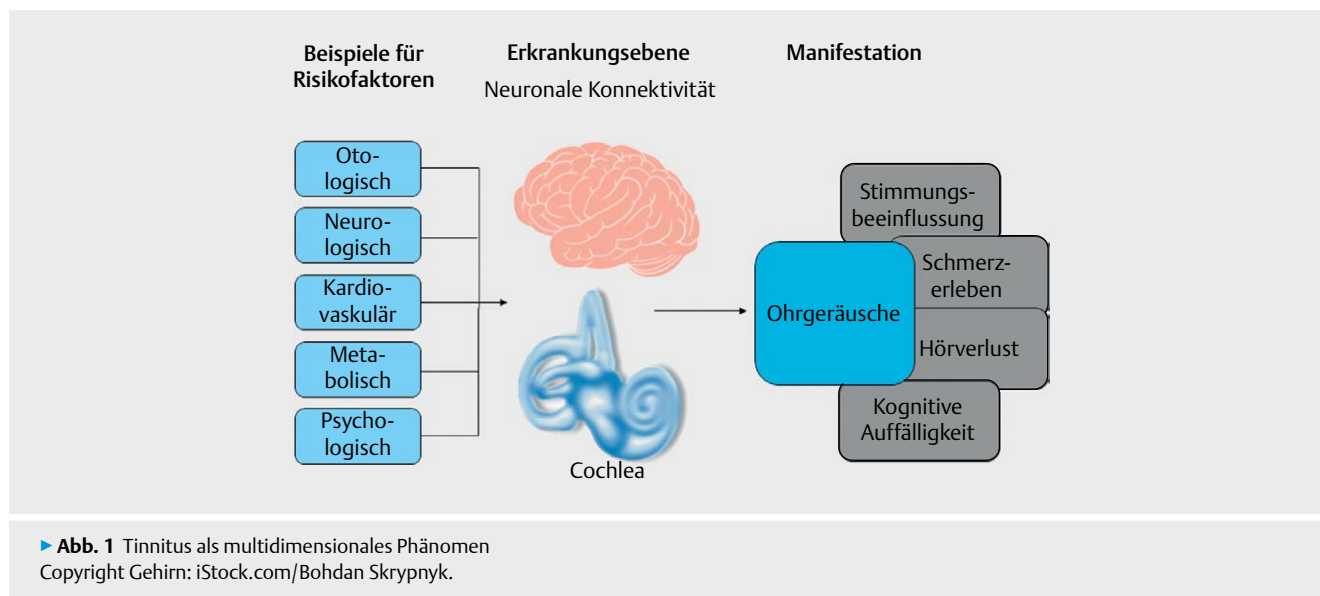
Beispiele für Risikofaktoren

Erkrankungsebene
Neuronale Konnektivität

Manifestation

Otologisch

Neurologisch

Kardiovaskulär

Metabolisch

Psychologisch

Cochlea

Stimmungsbeeinflussung

Schmerzerleben

Ohrgeräusche

Hörverlust

Kognitive Auffälligkeit

▸ **Abb. 1** Tinnitus als multidimensionales Phänomen
Copyright Gehirn: iStock.com/Bohdan Skrypnyk.